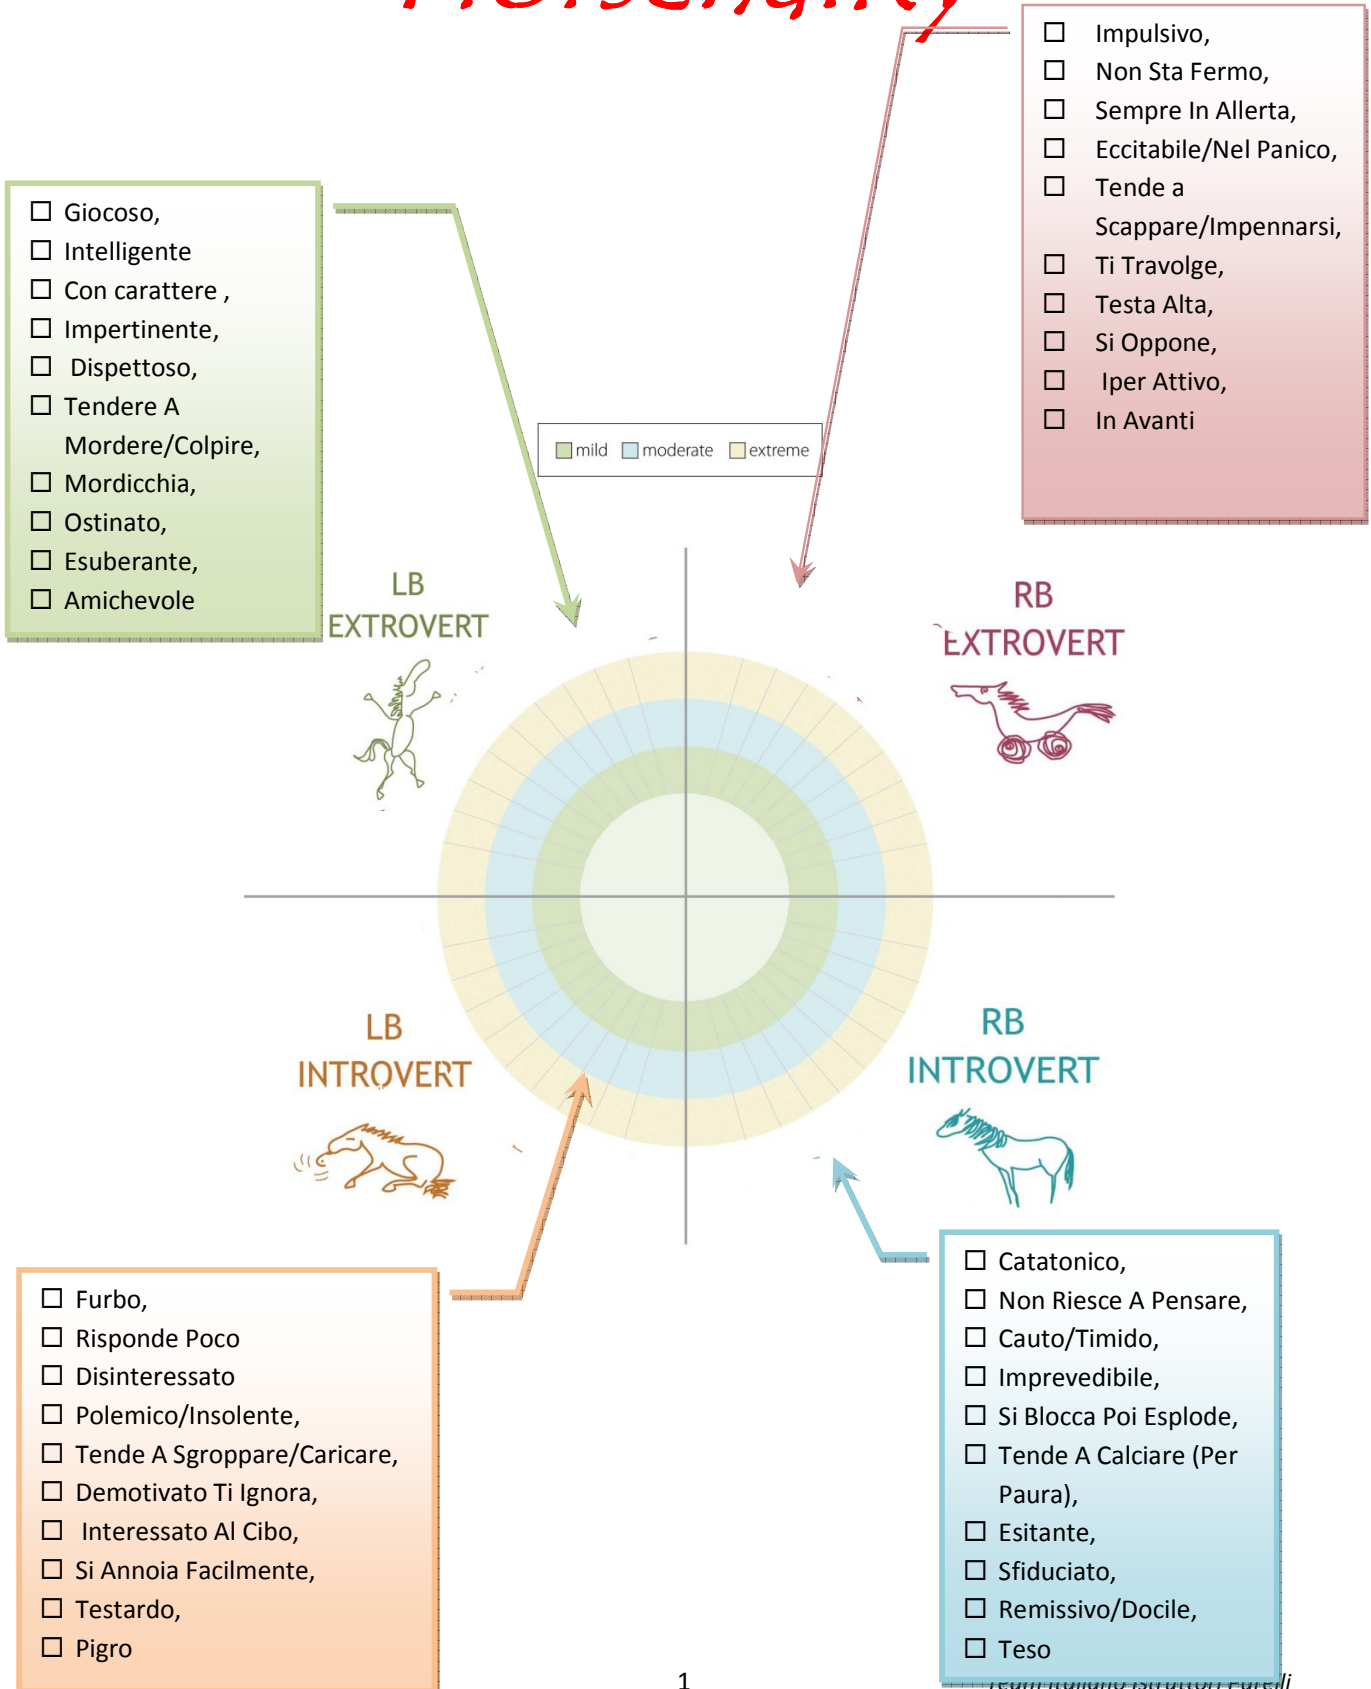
☐ Impulsivo,
☐ Non Sta Fermo,
☐ Sempre In Allerta,
☐ Eccitabile/Nel Panico,
☐ Tende a Scappare/Impennarsi,
☐ Ti Travolge,
☐ Testa Alta,
☐ Si Oppone,
☐ Iper Attivo,
☐ In Avanti

☐ Giocoso,
☐ Intelligente
☐ Con carattere ,
☐ Impertinente,
☐ Dispettoso,
☐ Tendere A Mordere/Colpire,
☐ Mordicchia,
☐ Ostinato,
☐ Esuberante,
☐ Amichevole

mild moderate extreme

LB EXTROVERT

RB EXTROVERT

LB INTROVERT

RB INTROVERT

☐ Furbo,
☐ Risponde Poco
☐ Disinteressato
☐ Polemico/Insolente,
☐ Tende A Sgroppare/Caricare,
☐ Demotivato Ti Ignora,
☐ Interessato Al Cibo,
☐ Si Annoia Facilmente,
☐ Testardo,
☐ Pigro

☐ Catatonico,
☐ Non Riesce A Pensare,
☐ Cauto/Timido,
☐ Imprevedibile,
☐ Si Blocca Poi Esplode,
☐ Tende A Calciare (Per Paura),
☐ Esitante,
☐ Sfiduciato,
☐ Remissivo/Docile,
☐ Teso

1
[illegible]